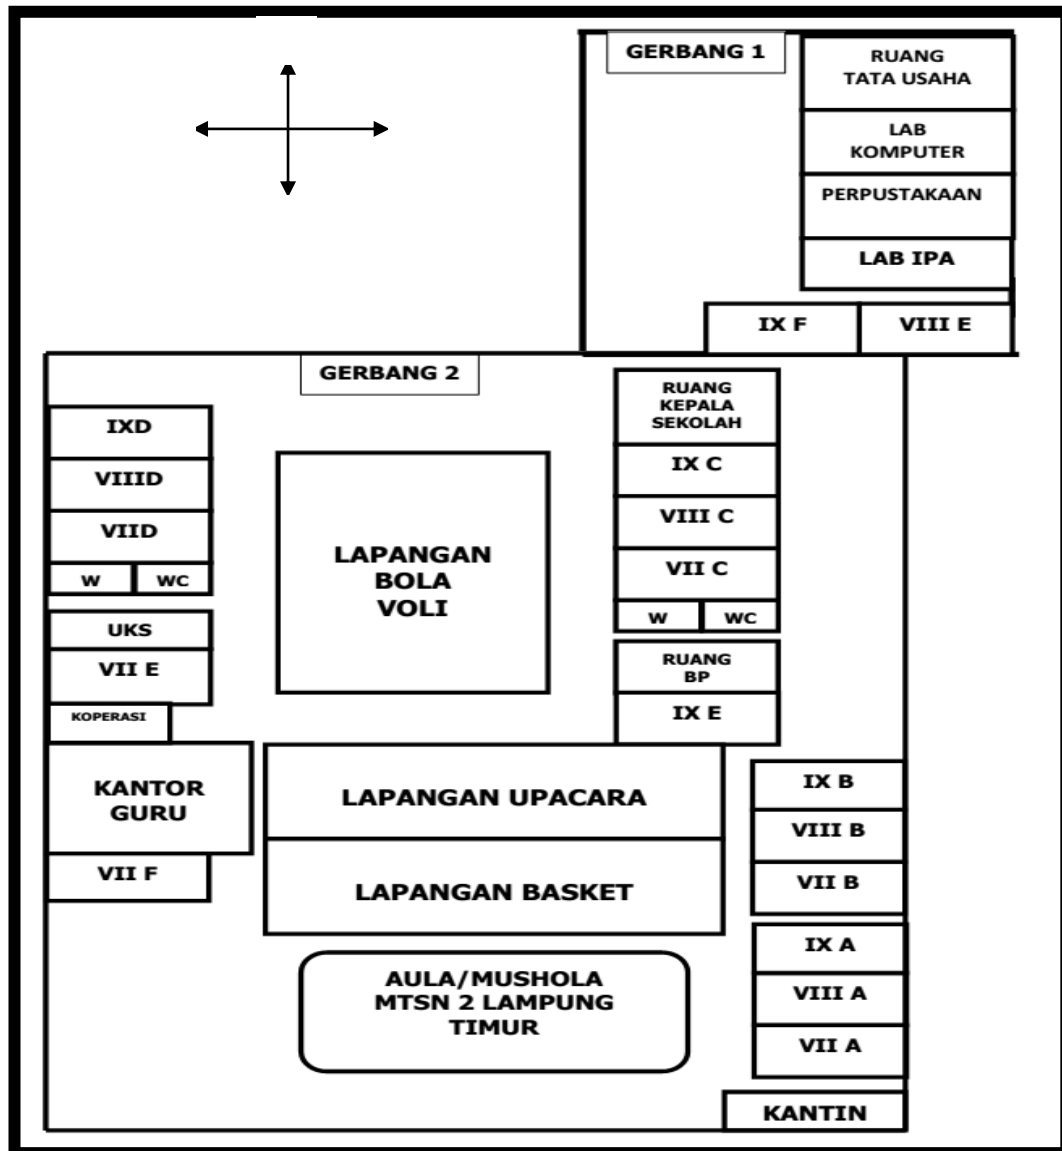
GERBANG 1

RUANG TATA USAHA

LAB KOMPUTER

PERPUSTAKAAN

LAB IPA

IX F

VIII E

GERBANG 2

IXD

VIIID

VIID

W

WC

LAPANGAN BOLA VOLI

RUANG KEPALA SEKOLAH

IX C

VIII C

VII C

W

WC

UKS

VII E

KOPERASI

RUANG BP

IX E

KANTOR GURU

LAPANGAN UPACARA

IX B

VIII B

VII B

VII F

LAPANGAN BASKET

IX A

AULA/MUSHOLA MTSN 2 LAMPUNG TIMUR

VIII A

VII A

KANTIN